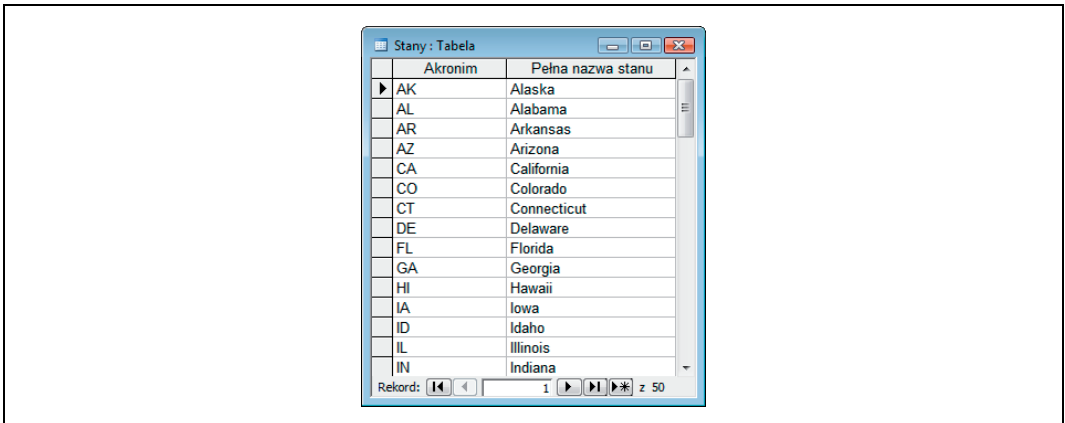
Stany : Tabela

| Akronim | Pełna nazwa stanu |
|---|---|
| AK | Alaska |
| AL | Alabama |
| AR | Arkansas |
| AZ | Arizona |
| CA | California |
| CO | Colorado |
| CT | Connecticut |
| DE | Delaware |
| FL | Florida |
| GA | Georgia |
| HI | Hawaii |
| IA | Iowa |
| ID | Idaho |
| IL | Illinois |
| IN | Indiana |

Rekord: 1 z 50